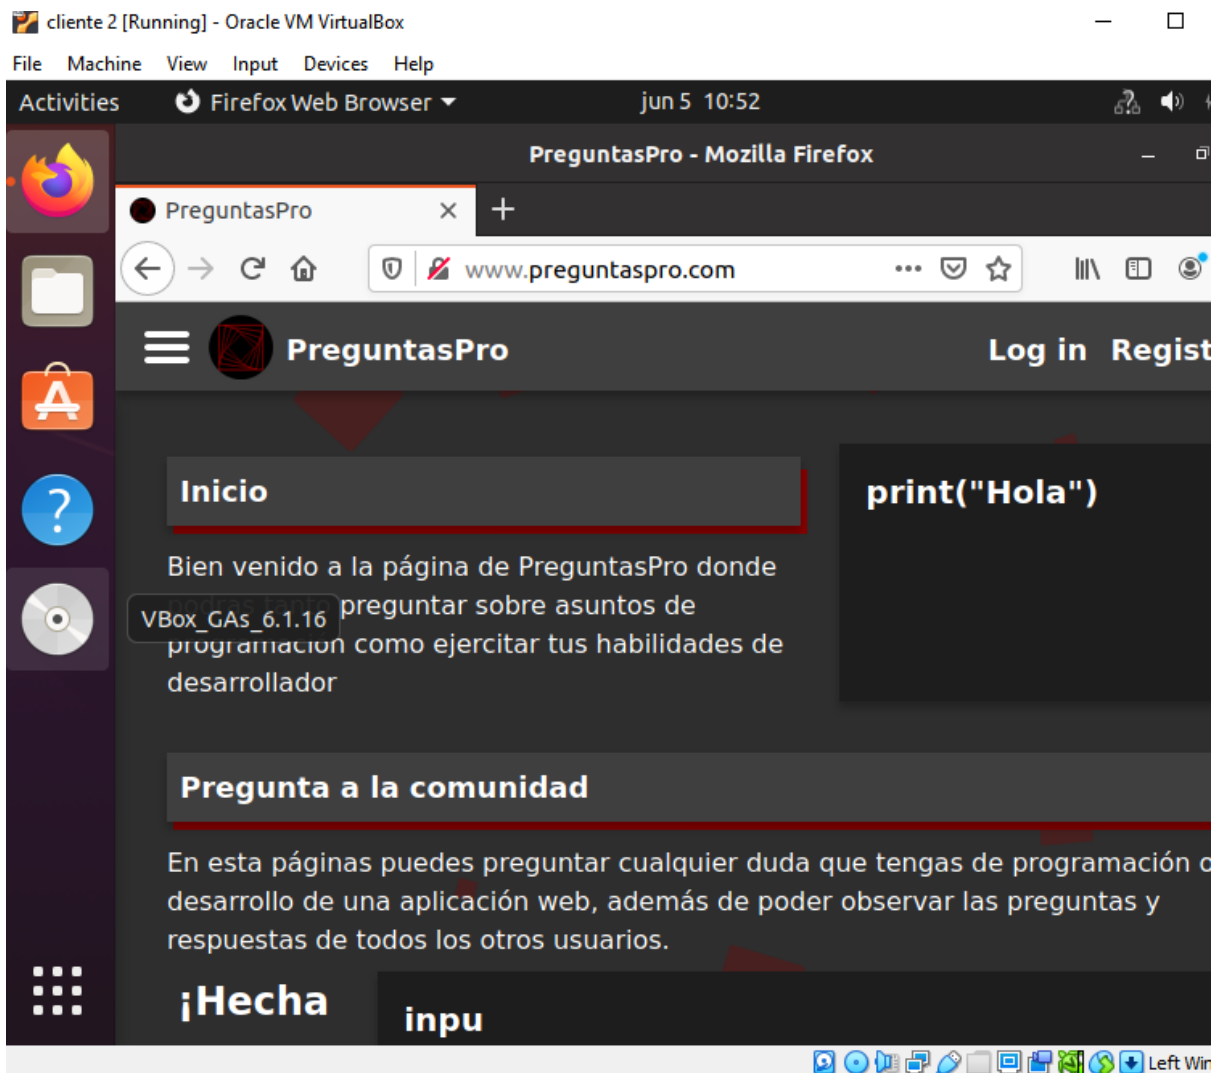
cliente 2 [Running] - Oracle VM VirtualBox

File Machine View Input Devices Help

Activities Firefox Web Browser jun 5 10:52

PreguntasPro - Mozilla Firefox

PreguntasPro

www.preguntaspro.com

PreguntasPro Log in Regist

Inicio

Bien venido a la página de PreguntasPro donde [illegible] preguntar sobre asuntos de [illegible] como ejercitar tus habilidades de desarrollador

VBox_GAs_6.1.16

print("Hola")

Pregunta a la comunidad

En esta páginas puedes preguntar cualquier duda que tengas de programación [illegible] desarrollo de una aplicación web, además de poder observar las preguntas y respuestas de todos los otros usuarios.

¡Hecha

inpu

Left Win